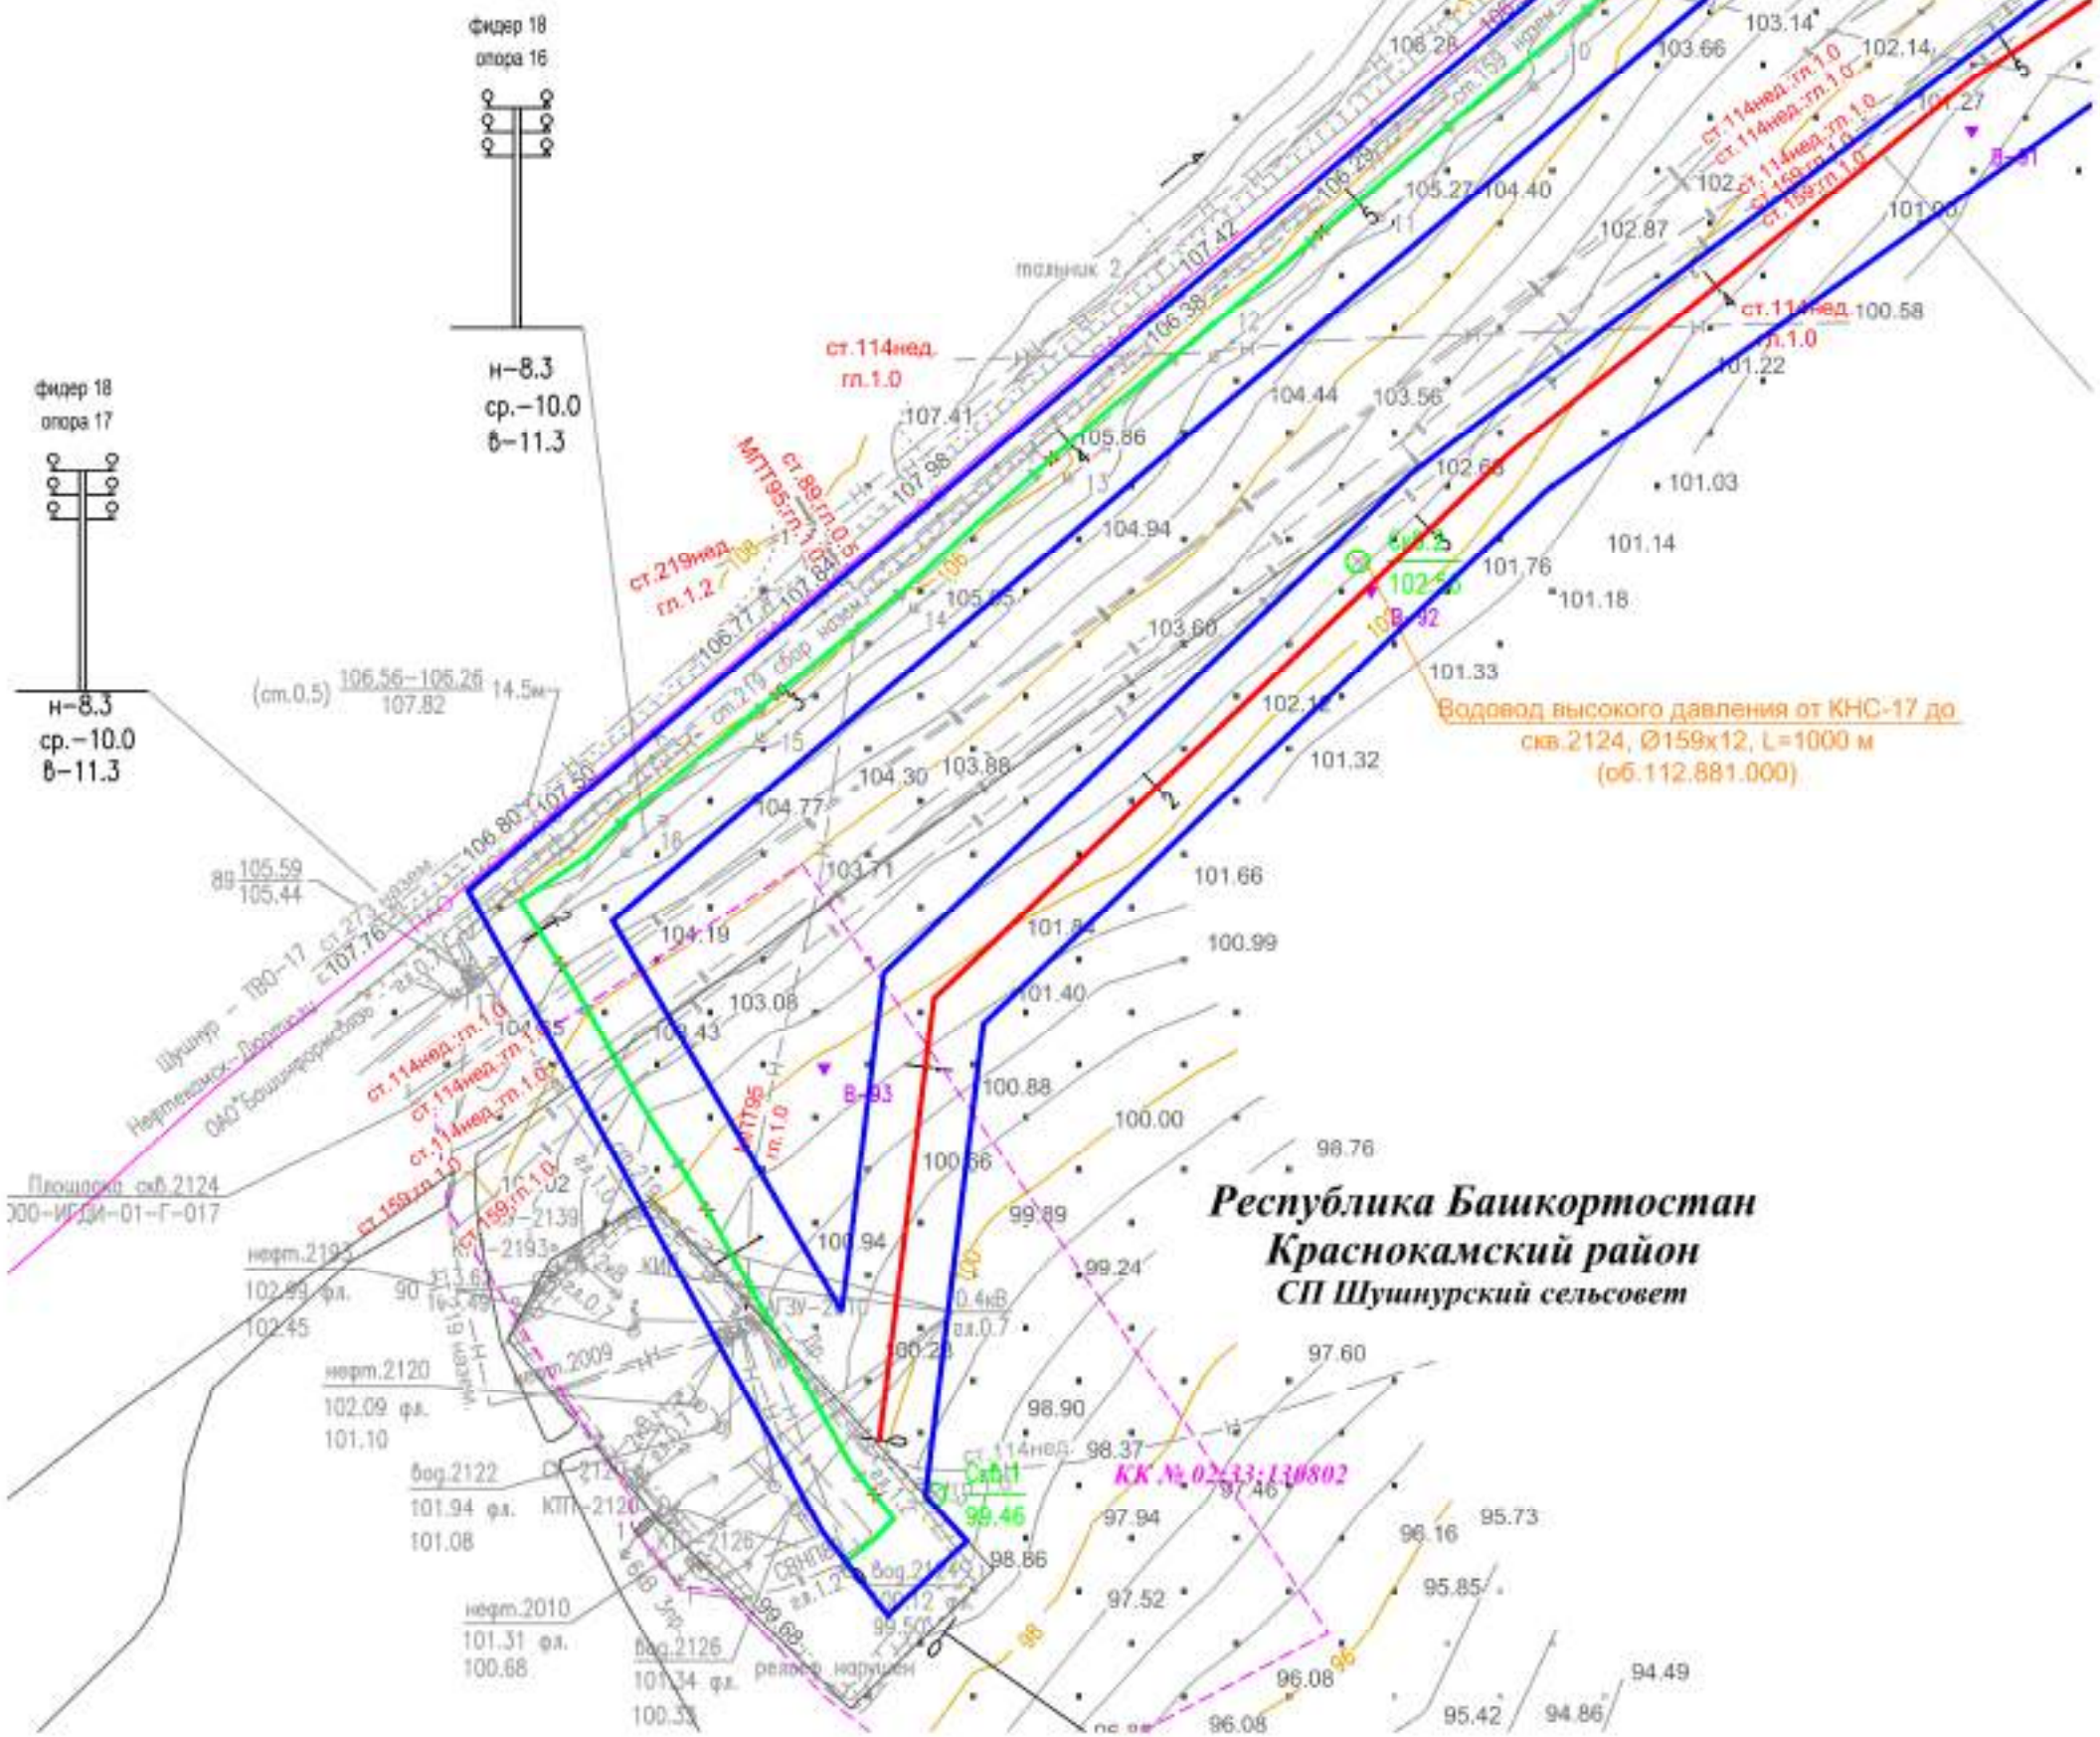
фидер 18
опора 16

н–8.3
ср.–10.0
в–11.3

фидер 18
опора 17

н–8.3
ср.–10.0
в–11.3

103.14
102.14
106.26
103.66
ст.114нед.:гл.1.0
ст.114нед.:гл.1.0
ст.114нед.:гл.1.0
ст.159:гл.1.0
ст.159:гл.1.0
101.27
В-91
105.27
104.40
102
101.00
102.87
107.42
тальник 2
ст.114нед.
гл.1.0
100.58
106.38
101.22
ст.114нед.
гл.1.0
104.44
103.56
107.41
105.86
МПТ95:гл.1.0
ст.89:гл.0.5
107.98
102.68
101.03
104.94
ст.219нед.
гл.1.2
108
107.84
106.77
106
105.65
Скв.2
102.55
101.76
101.14
101.18
103.60
В-92
101.33
(ст.0.5) $\frac{106.56-106.26}{107.82}$ 14.5м
ст.219 сбор назем
102.12
Водовод высокого давления от КНС-17 до
скв.2124, Ø159x12, L=1000 м
(об.112.881.000)
101.32
104.30
103.88
104.77
107.50
106.80
вд $\frac{105.59}{105.44}$
103.71
101.66
ст.273 назем
107.76
104.19
101.84
100.99
Шушнур – 180–17
Нефтекамск-Дюртюли
ОАО"Башинформсвязь"
103.08
101.40
104.65
103.43
ст.114нед.:гл.1.0
ст.114нед.:гл.1.0
ст.114нед.:гл.1.0
ст.159:гл.1.0
ст.159:гл.1.0
МПТ95
гл.1.0
В-93
100.88
100.00
100.66
98.76
Площадка скв.2124
000–ИГДИ–01–Г–017
101.02
ЗУ–2139
99.89
Республика Башкортостан
Краснокамский район
СП Шушнурский сельсовет
нефт.2193
102.99 фл.
102.45
КП–2193а
КИП
100.94
99.24
ГЗУ–2010
0.4кВ
вл.0.7
нефт.2120
102.09 фл.
101.10
нефт.2009
100.28
97.60
98.90
бод.2122
101.94 фл.
101.08
КП–2120
КП–2126
ст.114нед.
98.37
Скв.1
99.46
КК № 02:33:130802
97.46
97.94
95.73
96.16
98.86
бод.2124
100.12 фл.
99.50
97.52
95.85
нефт.2010
101.31 фл.
100.68
бод.2126
101.34 фл.
100.33
99.68
рельеф нарушен
98
96
96.08
96.08
95.42
94.86
94.49